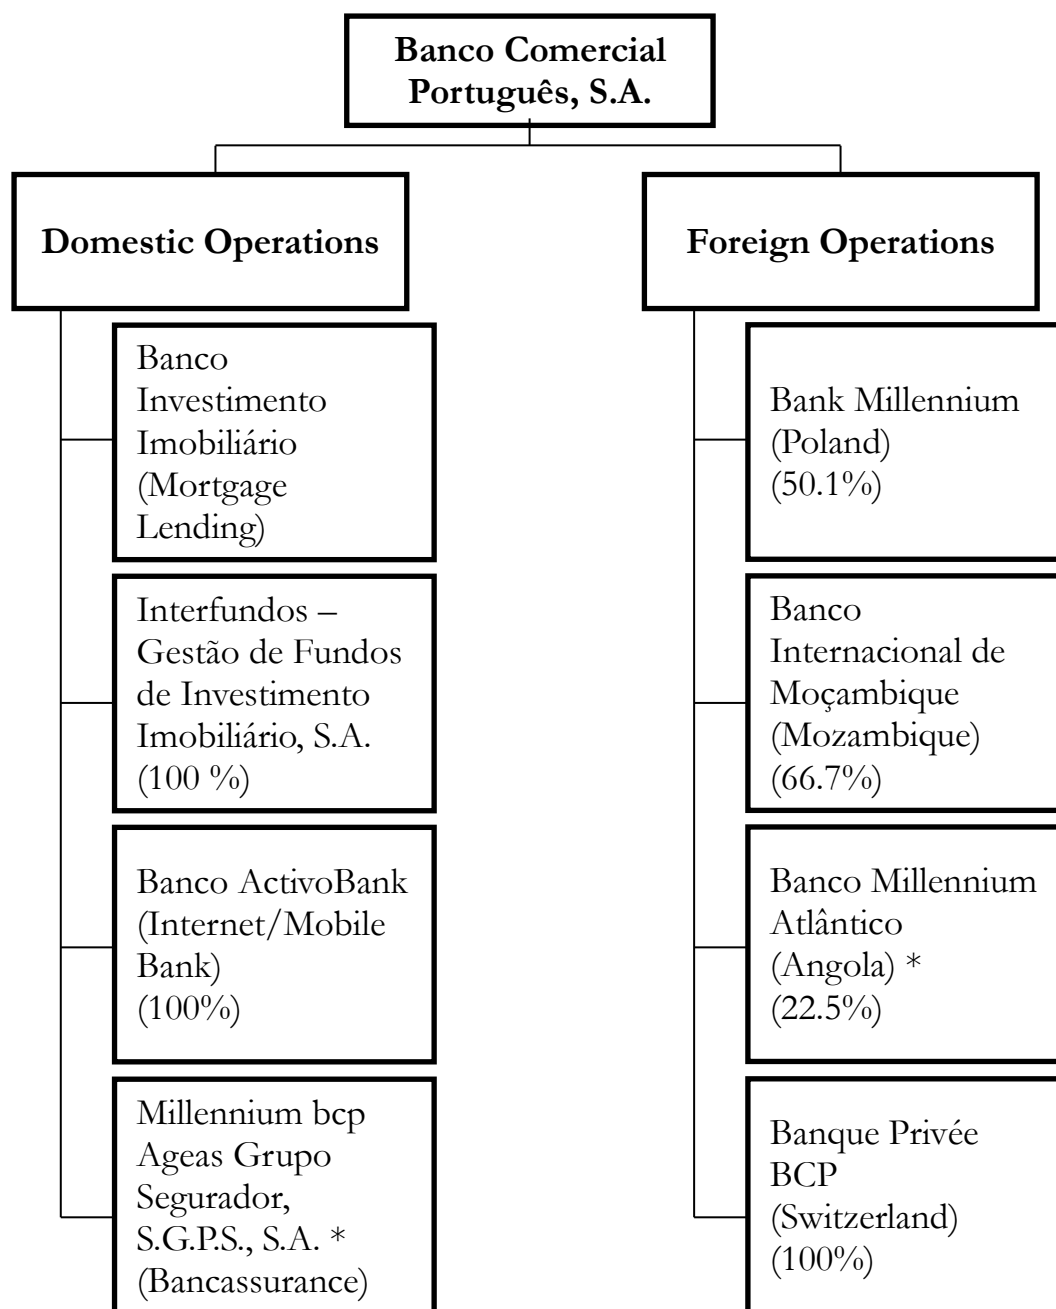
Banco Comercial Português, S.A.

Domestic Operations

Banco Investimento Imobiliário (Mortgage Lending)

Interfundos – Gestão de Fundos de Investimento Imobiliário, S.A. (100 %)

Banco ActivoBank (Internet/Mobile Bank) (100%)

Millennium bcp Ageas Grupo Segurador, S.G.P.S., S.A. * (Bancassurance)

Foreign Operations

Bank Millennium (Poland) (50.1%)

Banco Internacional de Moçambique (Mozambique) (66.7%)

Banco Millennium Atlântico (Angola) * (22.5%)

Banque Privée BCP (Switzerland) (100%)